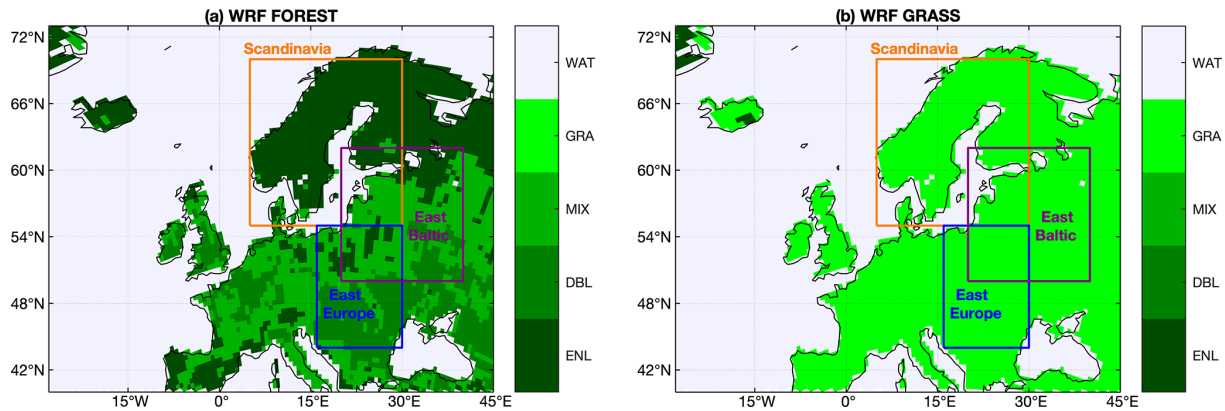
(a) WRF FOREST

72°N
66°N
60°N
54°N
48°N
42°N

15°W 0° 15°E 30°E 45°E

Scandinavia
East Baltic
East Europe

WAT
GRA
MIX
DBL
ENL

(b) WRF GRASS

72°N
66°N
60°N
54°N
48°N
42°N

15°W 0° 15°E 30°E 45°E

Scandinavia
East Baltic
East Europe

WAT
GRA
MIX
DBL
ENL